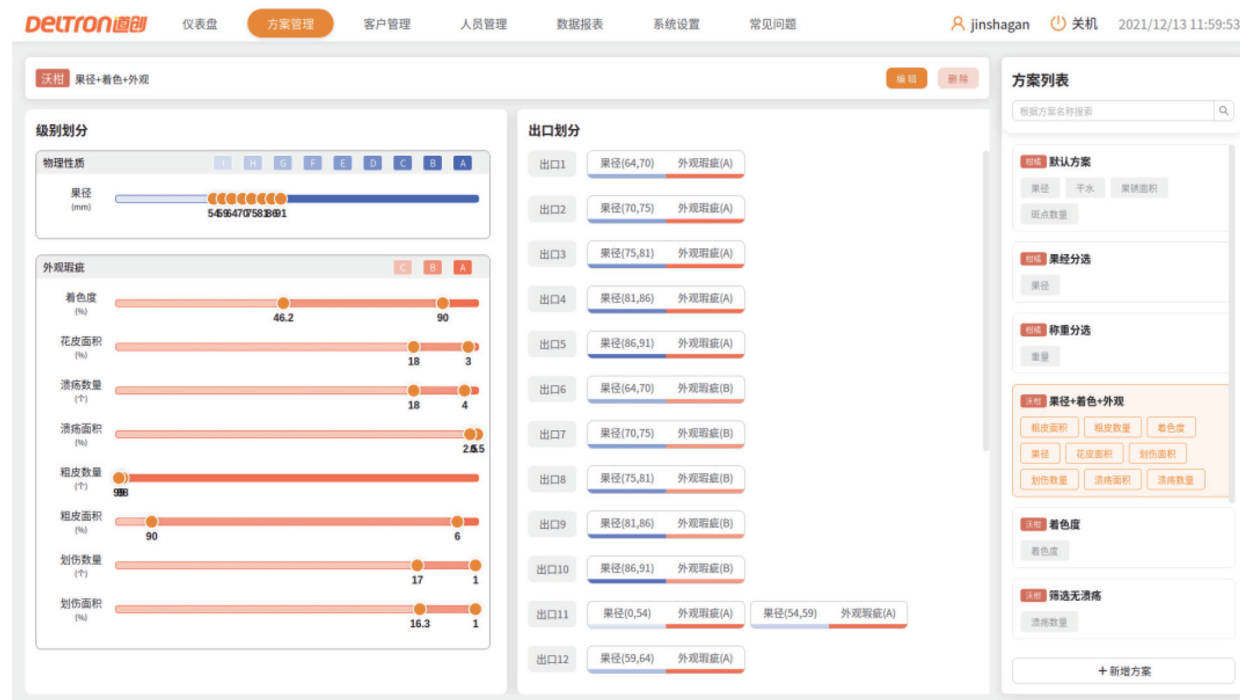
DeLTRON道创 仪表盘 方案管理 客户管理 人员管理 数据报表 系统设置 常见问题 jinshagan 关机 2021/12/13 11:59:53

沃柑 果径+着色+外观 编辑 删除

级别划分

物理性质 I H G F E D C B A

果径 (mm) 54 56 64 70 75 81 86 91

外观瑕疵 C B A

着色度 (%) 46.2 90

花皮面积 (%) 18 3

溃疡数量 (个) 18 4

溃疡面积 (%) 2 0.5

粗皮数量 (个) 9 8

粗皮面积 (%) 90 6

划伤数量 (个) 17 1

划伤面积 (%) 16.3 1

出口划分

| 出口 | 条件 |
|---|---|
| 出口1 | 果径(64,70) 外观瑕疵(A) |
| 出口2 | 果径(70,75) 外观瑕疵(A) |
| 出口3 | 果径(75,81) 外观瑕疵(A) |
| 出口4 | 果径(81,86) 外观瑕疵(A) |
| 出口5 | 果径(86,91) 外观瑕疵(A) |
| 出口6 | 果径(64,70) 外观瑕疵(B) |
| 出口7 | 果径(70,75) 外观瑕疵(B) |
| 出口8 | 果径(75,81) 外观瑕疵(B) |
| 出口9 | 果径(81,86) 外观瑕疵(B) |
| 出口10 | 果径(86,91) 外观瑕疵(B) |
| 出口11 | 果径(0,54) 外观瑕疵(A) 果径(54,59) 外观瑕疵(A) |
| 出口12 | 果径(59,64) 外观瑕疵(A) |

方案列表

根据方案名称搜索

柑橘 默认方案
果径 干水 果锈面积 斑点数量

柑橘 果径分选
果径

柑橘 称重分选
重量

沃柑 果径+着色+外观
粗皮面积 粗皮数量 着色度 果径 花皮面积 划伤面积 划伤数量 溃疡面积 溃疡数量

沃柑 着色度
着色度

沃柑 筛选无溃疡
溃疡数量

+ 新增方案